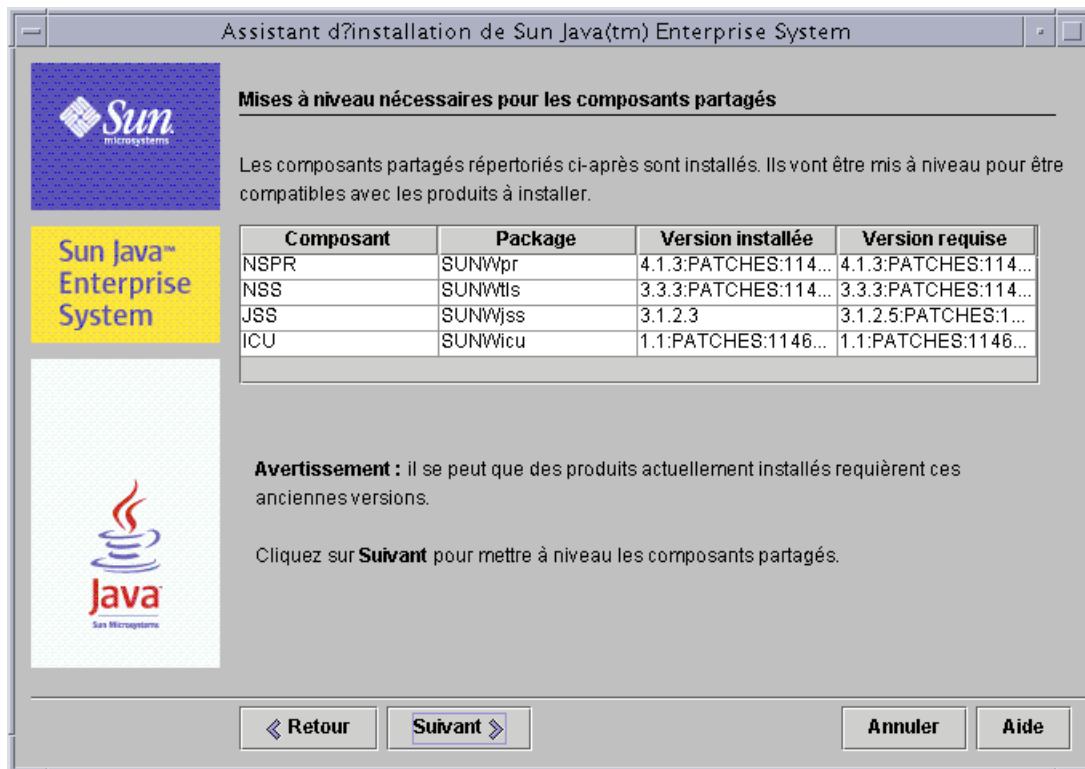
Assistant d?installation de Sun Java(tm) Enterprise System

Sun microsystems

Sun Java™ Enterprise System

Java Sun Microsystems

Mises à niveau nécessaires pour les composants partagés

Les composants partagés répertoriés ci-après sont installés. Ils vont être mis à niveau pour être compatibles avec les produits à installer.

| Composant | Package | Version installée | Version requise |
|---|---|---|---|
| NSPR | SUNWpr | 4.1.3:PATCHES:114... | 4.1.3:PATCHES:114... |
| NSS | SUNWtls | 3.3.3:PATCHES:114... | 3.3.3:PATCHES:114... |
| JSS | SUNWjss | 3.1.2.3 | 3.1.2.5:PATCHES:1... |
| ICU | SUNWicu | 1.1:PATCHES:1146... | 1.1:PATCHES:1146... |

Avertissement : il se peut que des produits actuellement installés requièrent ces anciennes versions.

Cliquez sur Suivant pour mettre à niveau les composants partagés.

« Retour | Suivant » | Annuler | Aide